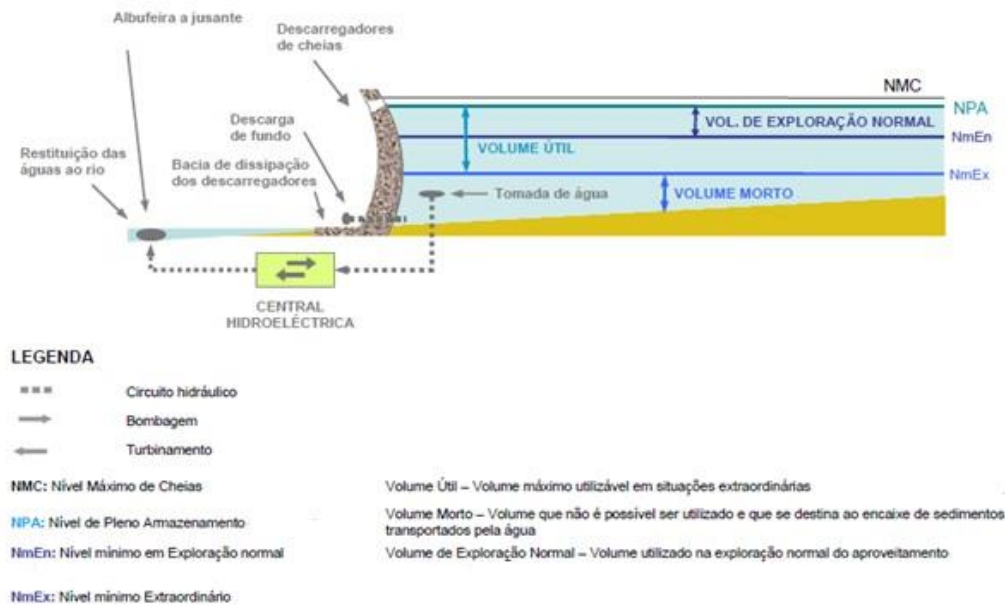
Albufeira a jusante

Descarregadores de cheias

NMC

NPA

VOL. DE EXPLORAÇÃO NORMAL

NmEn

Descarga de fundo

VOLUME ÚTIL

Restituição das águas ao rio

Bacia de dissipação dos descarregadores

NmEx

Tomada de água

VOLUME MORTO

CENTRAL HIDROELÉCTRICA

LEGENDA

Circuito hidráulico

Bombagem

Turbinamento

NMC: Nível Máximo de Cheias

NPA: Nível de Pleno Armazenamento

NmEn: Nível mínimo em Exploração normal

NmEx: Nível mínimo Extraordinário

Volume Útil – Volume máximo utilizável em situações extraordinárias

Volume Morto – Volume que não é possível ser utilizado e que se destina ao encaixe de sedimentos transportados pela água

Volume de Exploração Normal – Volume utilizado na exploração normal do aproveitamento